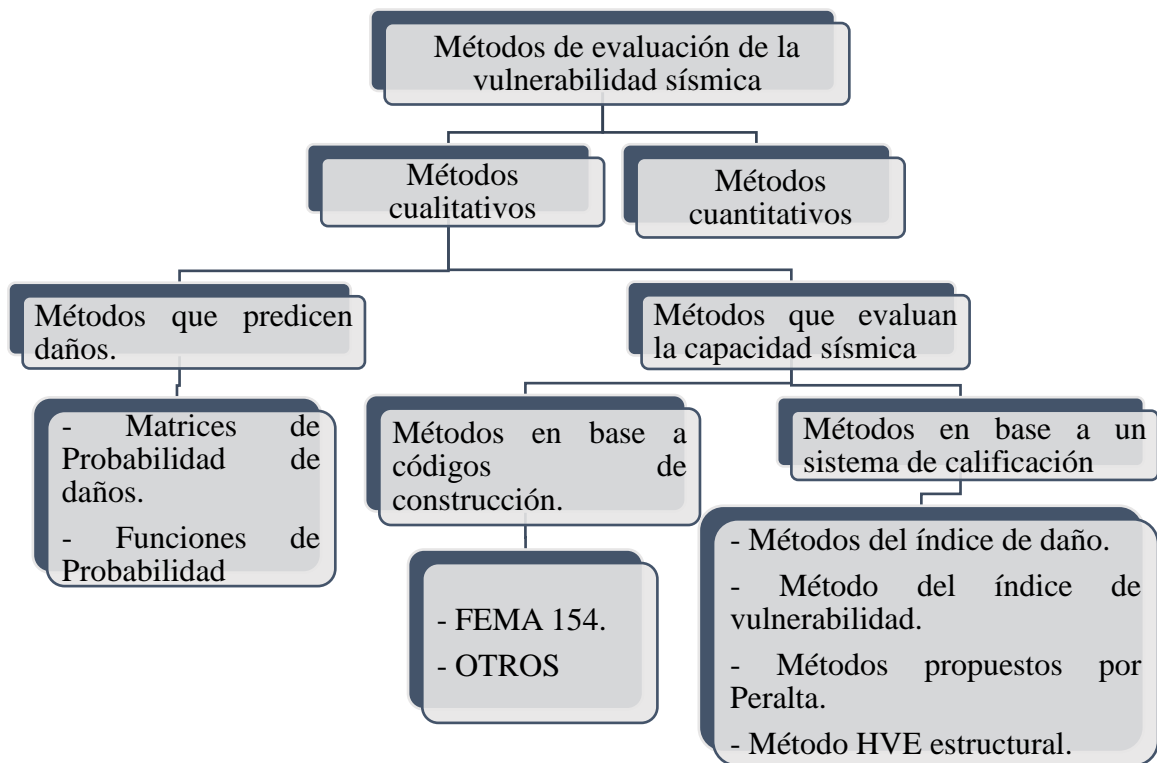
Métodos de evaluación de la vulnerabilidad sísmica

Métodos cualitativos

Métodos cuantitativos

Métodos que predicen daños.

Métodos que evaluan la capacidad sísmica

- Matrices de Probabilidad de daños.

- Funciones de Probabilidad

Métodos en base a códigos de construcción.

Métodos en base a un sistema de calificación

- FEMA 154.

- OTROS

- Métodos del índice de daño.

- Método del índice de vulnerabilidad.

- Métodos propuestos por Peralta.

- Método HVE estructural.